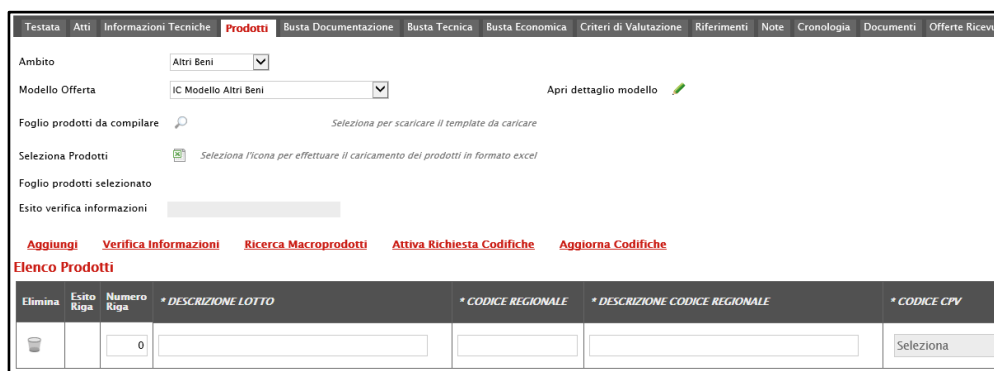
Testata Atti Informazioni Tecniche Prodotti Busta Documentazione Busta Tecnica Busta Economica Criteri di Valutazione Riferimenti Note Cronologia Documenti Offerte Ricevu

Ambito Altri Beni

Modello Offerta IC Modello Altri Beni

Apri dettaglio modello

Foglio prodotti da compilare

Seleziona per scaricare il template da caricare

Seleziona Prodotti

Seleziona l'icona per effettuare il caricamento dei prodotti in formato excel

Foglio prodotti selezionato

Esito verifica informazioni

Aggiungi Verifica Informazioni Ricerca Macroprodotti Attiva Richiesta Codifiche Aggiorna Codifiche

Elenco Prodotti

| Elimina | Esito Riga | Numero Riga | * DESCRIZIONE LOTTO | * CODICE REGIONALE | * DESCRIZIONE CODICE REGIONALE | * CODICE CPV |
|---|---|---|---|---|---|---|
| | | 0 | | | | Seleziona |